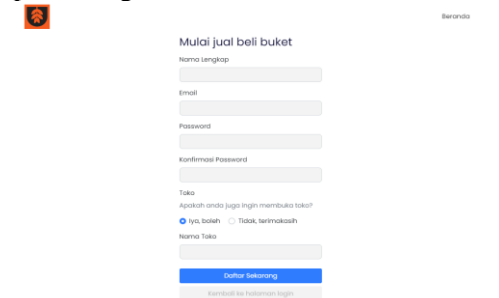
Beranda

Mulai jual beli buket

Nama Lengkap

Email

Password

Konfirmasi Password

Toko

Apakah anda juga ingin membuka toko?

Iya, boleh

Tidak, terimakasih

Nama Toko

Daftar Sekarang

Kembali ke halaman login